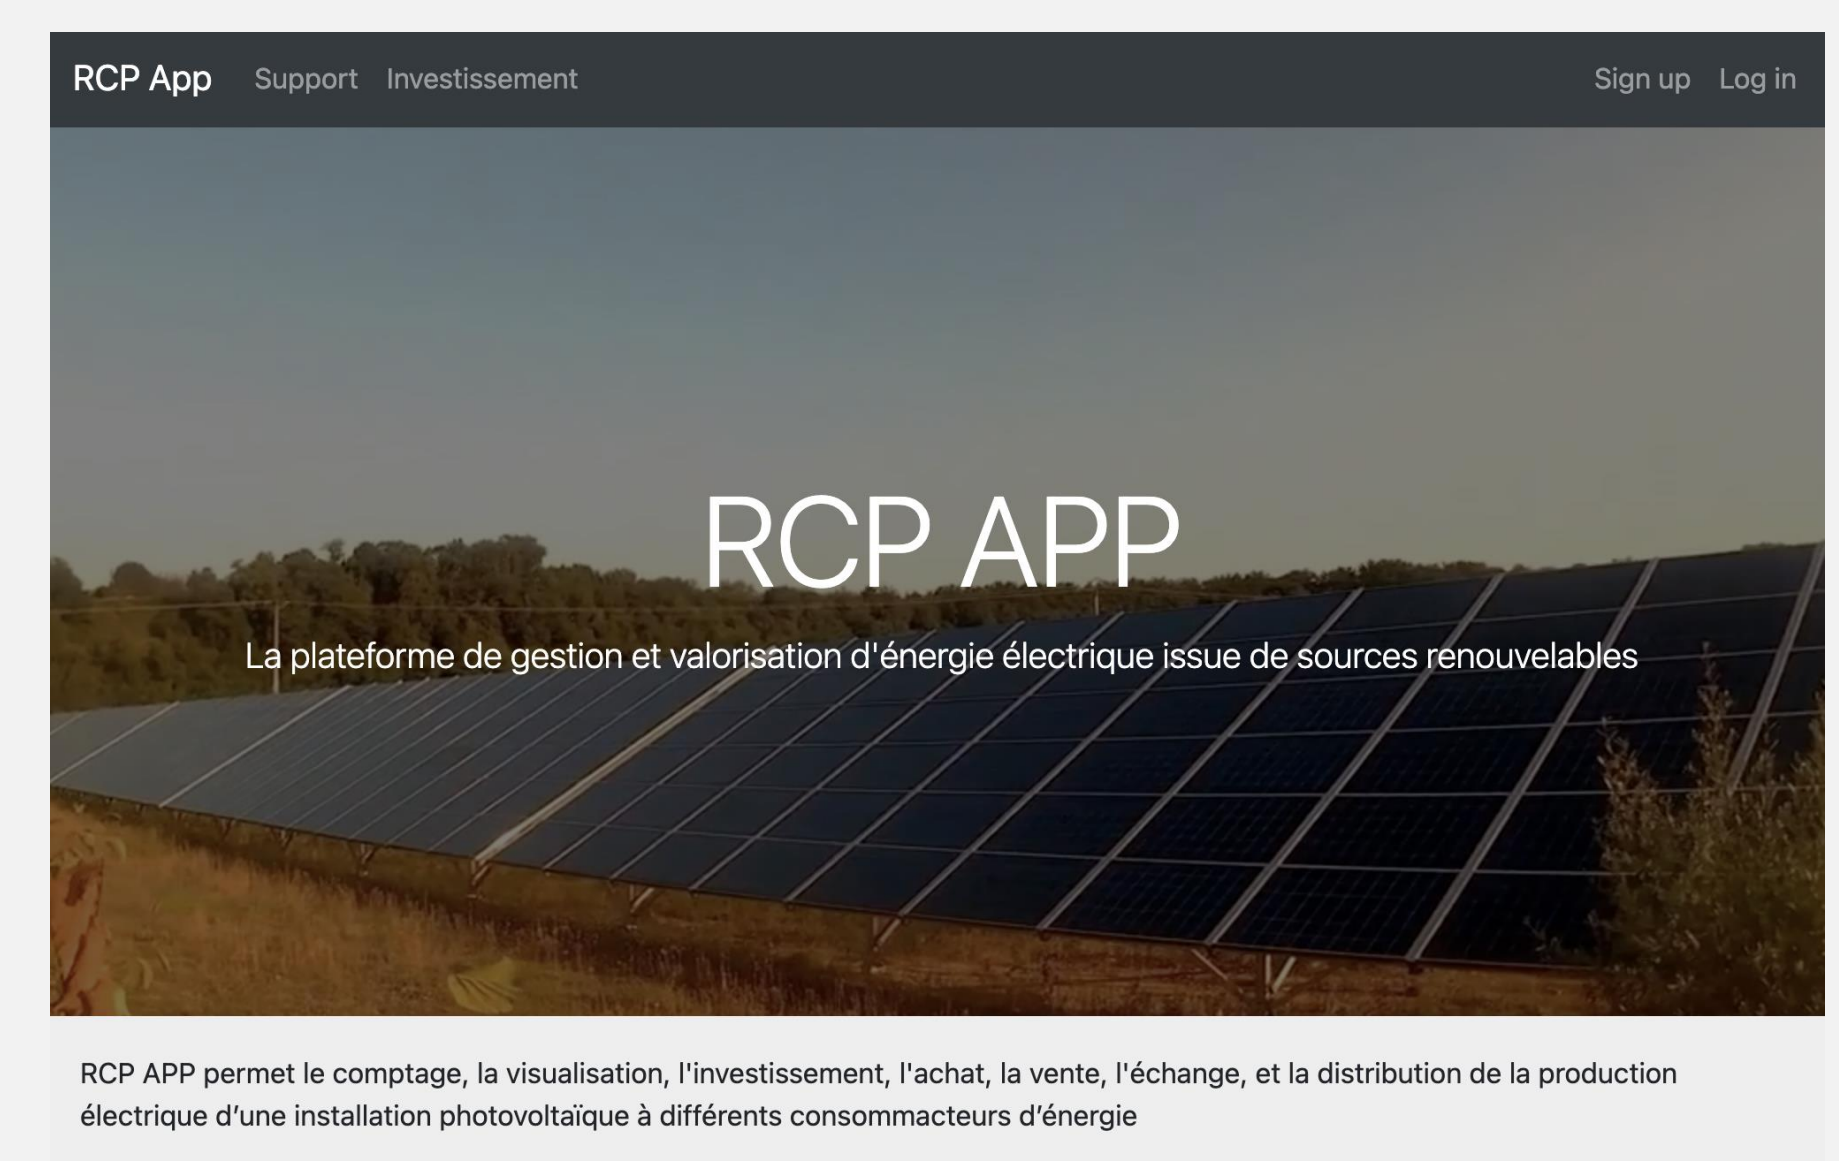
RCP App Support Investissement Sign up Log in

RCP APP

La plateforme de gestion et valorisation d'énergie électrique issue de sources renouvelables

RCP APP permet le comptage, la visualisation, l'investissement, l'achat, la vente, l'échange, et la distribution de la production électrique d’une installation photovoltaïque à différents consommacteurs d’énergie